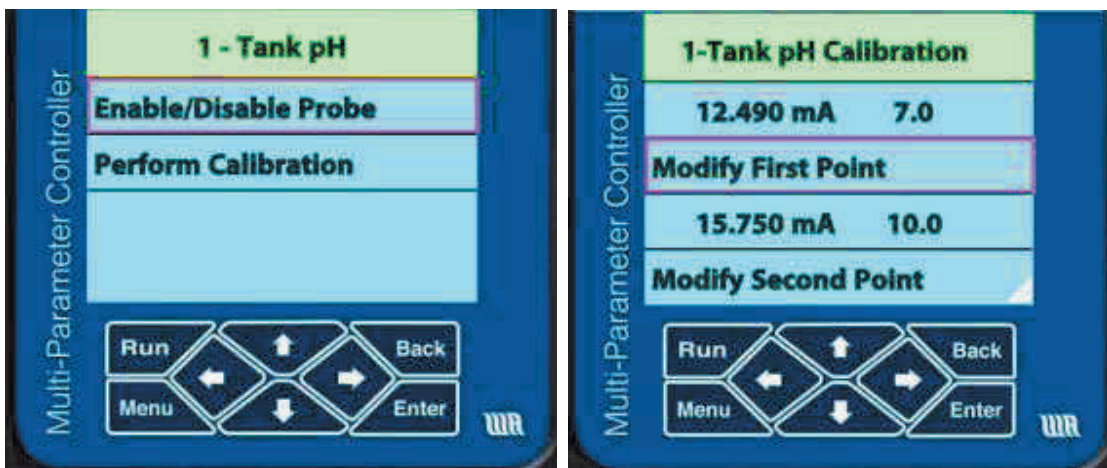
Multi-Parameter Controller

1 - Tank pH

Enable/Disable Probe

Perform Calibration

Run

Back

Menu

Enter

WR

Multi-Parameter Controller

1-Tank pH Calibration

12.490 mA 7.0

Modify First Point

15.750 mA 10.0

Modify Second Point

Run

Back

Menu

Enter

WR